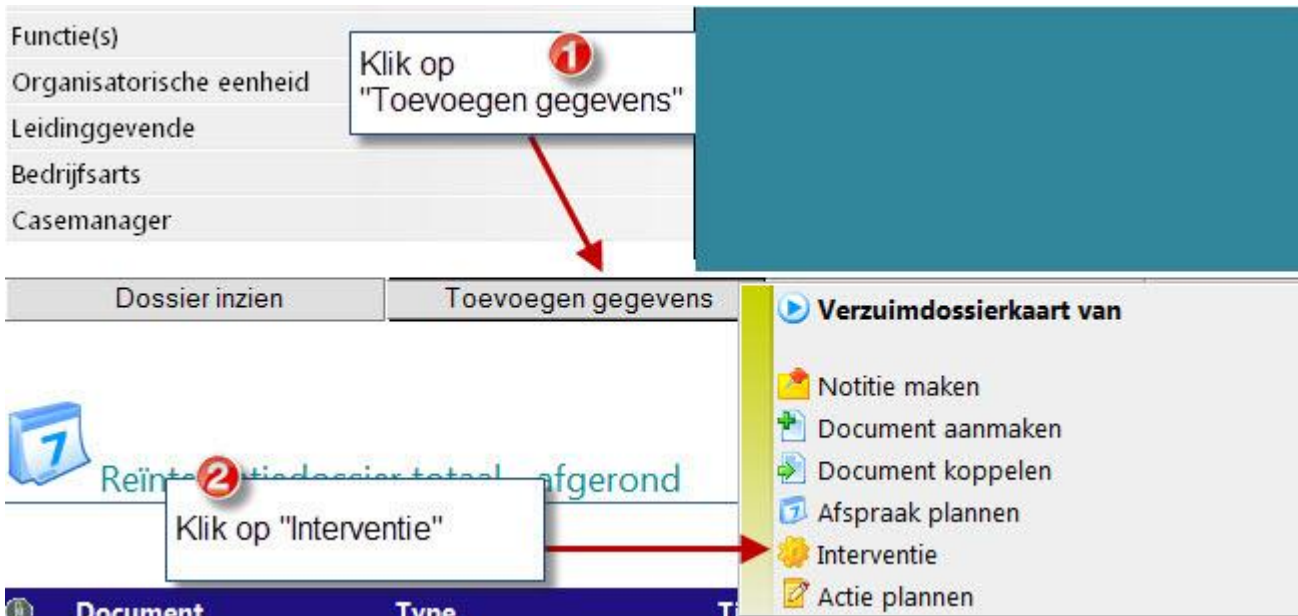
Functie(s)
Organisatorische eenheid
Leidinggevende
Bedrijfsarts
Casemanager

Klik op "Toevoegen gegevens"

1

Dossier inzien
Toevoegen gegevens

Verzuimdossierkaart van

Notitie maken
Document aanmaken
Document koppelen
Afspraak plannen
Interventie
Actie plannen

7

Reïnte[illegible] afgerond

2

Klik op "Interventie"

Document
Type
Ti